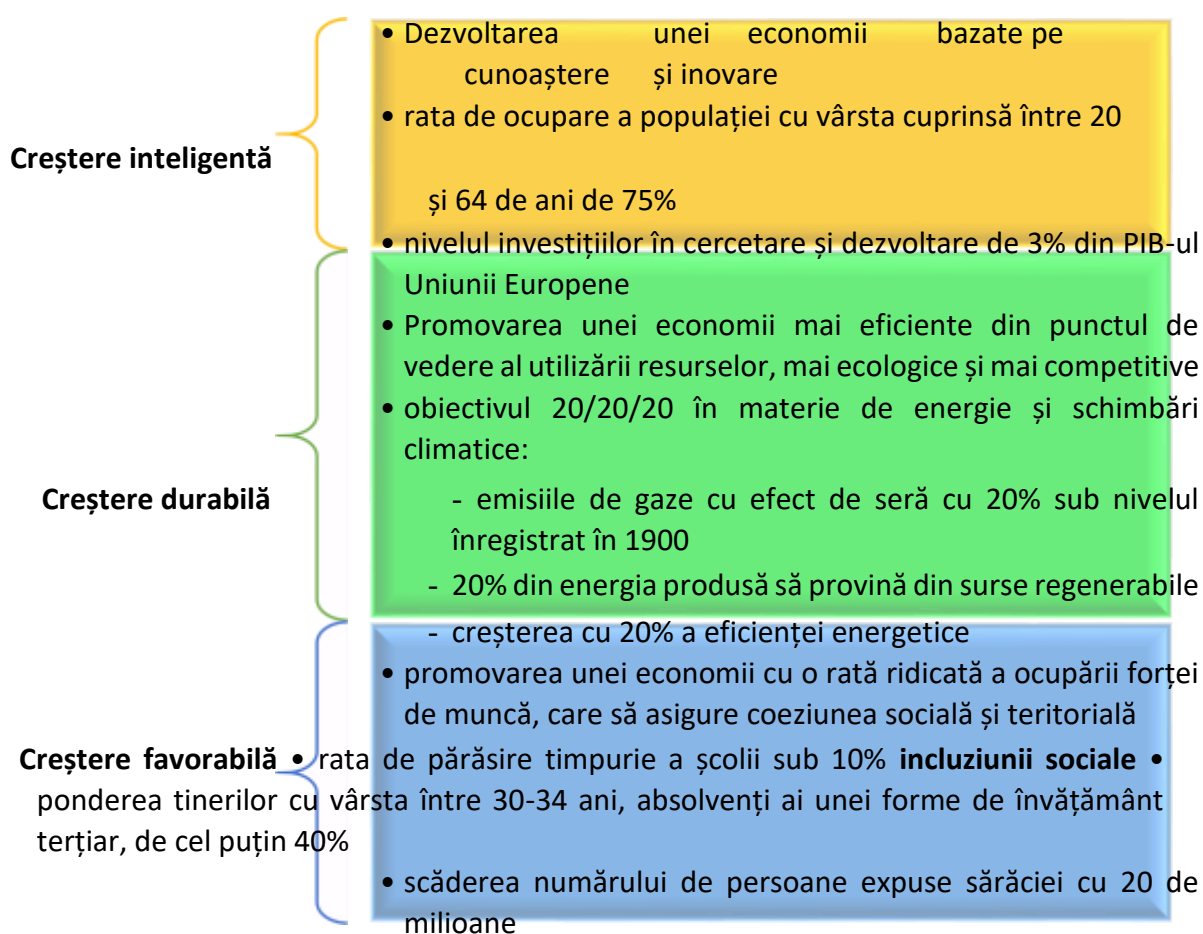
Creștere inteligentă

• Dezvoltarea unei economii bazate pe cunoaștere și inovare
• rata de ocupare a populației cu vârsta cuprinsă între 20

și 64 de ani de 75%
• nivelul investițiilor în cercetare și dezvoltare de 3% din PIB-ul Uniunii Europene

Creștere durabilă

• Promovarea unei economii mai eficiente din punctul de vedere al utilizării resurselor, mai ecologice și mai competitive
• obiectivul 20/20/20 în materie de energie și schimbări climatice:
- emisiile de gaze cu efect de seră cu 20% sub nivelul înregistrat în 1900
- 20% din energia produsă să provină din surse regenerabile
- creșterea cu 20% a eficienței energetice

• promovarea unei economii cu o rată ridicată a ocupării forței de muncă, care să asigure coeziunea socială și teritorială

Creștere favorabilă • rata de părăsire timpurie a școlii sub 10% incluziunii sociale • ponderea tinerilor cu vârsta între 30-34 ani, absolvenți ai unei forme de învățământ terțiar, de cel puțin 40%

• scăderea numărului de persoane expuse sărăciei cu 20 de milioane